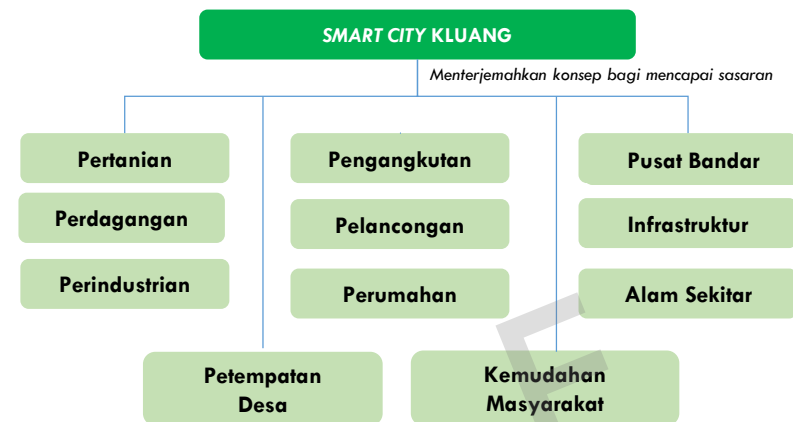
SMART CITY KLUANG

Menterjemahkan konsep bagi mencapai sasaran

Pertanian

Perdagangan

Perindustrian

Pengangkutan

Pelancongan

Perumahan

Pusat Bandar

Infrastruktur

Alam Sekitar

Petempatan Desa

Kemudahan Masyarakat